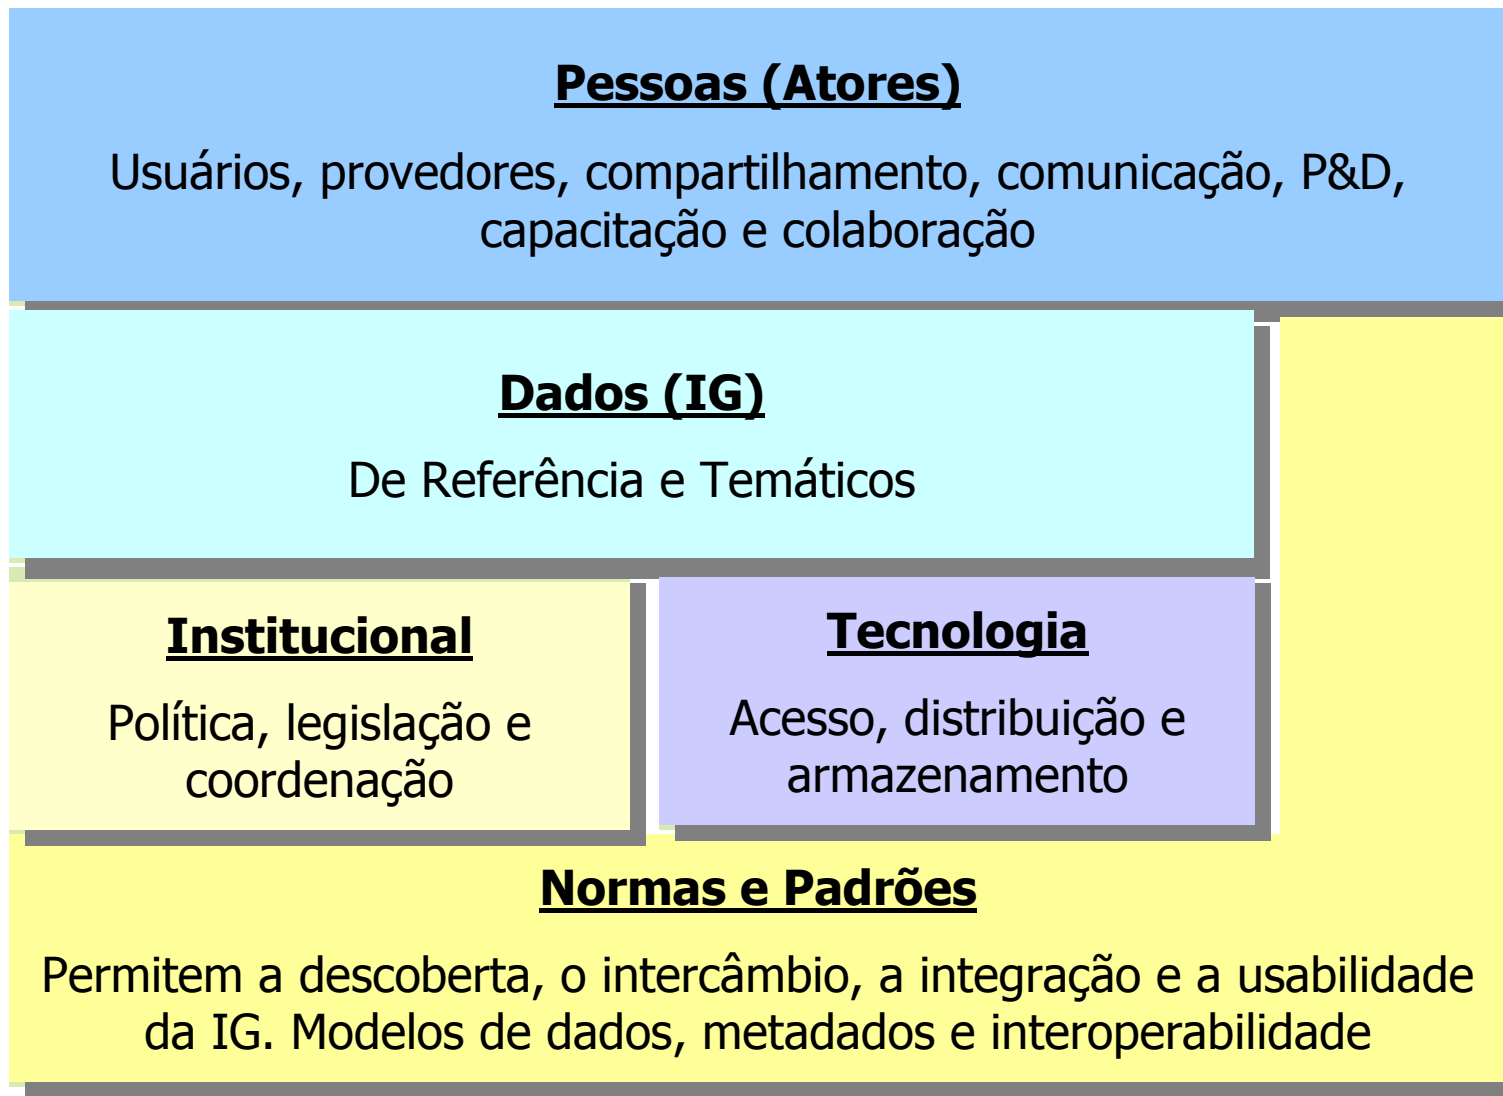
Pessoas (Atores)

Usuários, provedores, compartilhamento, comunicação, P&D, capacitação e colaboração

Dados (IG)

De Referência e Temáticos

Institucional

Política, legislação e coordenação

Tecnologia

Acesso, distribuição e armazenamento

Normas e Padrões

Permitem a descoberta, o intercâmbio, a integração e a usabilidade da IG. Modelos de dados, metadados e interoperabilidade